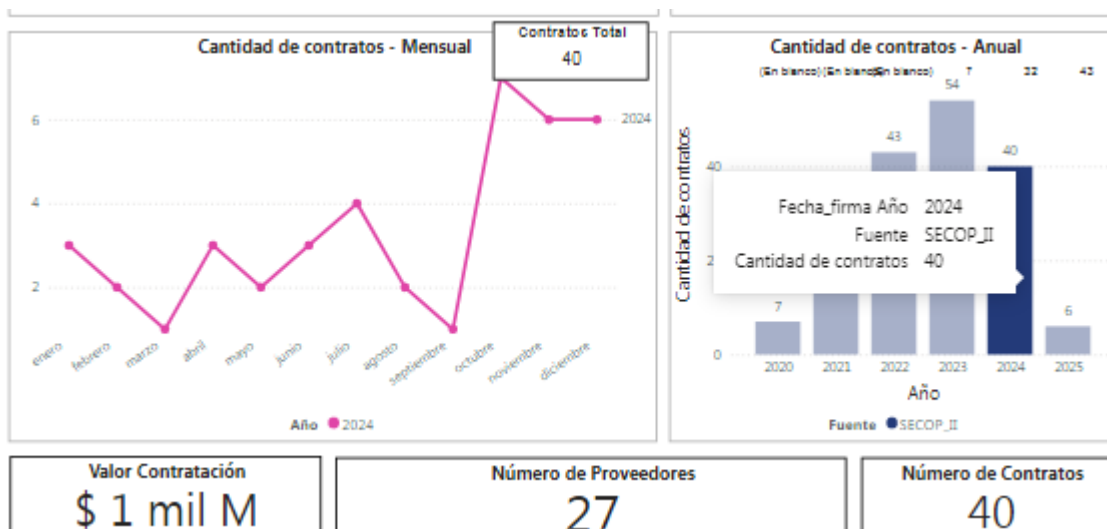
Cantidad de contratos - Mensual

Contratos Total
40

6
4
2

2024

enero
febrero
marzo
abril
mayo
junio
julio
agosto
septiembre
octubre
noviembre
diciembre

Año ● 2024

Cantidad de contratos - Anual

(En blanco) (En blanco) (En blanco) 7 32 43

Cantidad de contratos

40
2
0

7
43
54
40
6

Fecha_firma Año 2024
Fuente SECOP_II
Cantidad de contratos 40

2020
2021
2022
2023
2024
2025

Año

Fuente ● SECOP_II

Valor Contratación
$ 1 mil M

Número de Proveedores
27

Número de Contratos
40